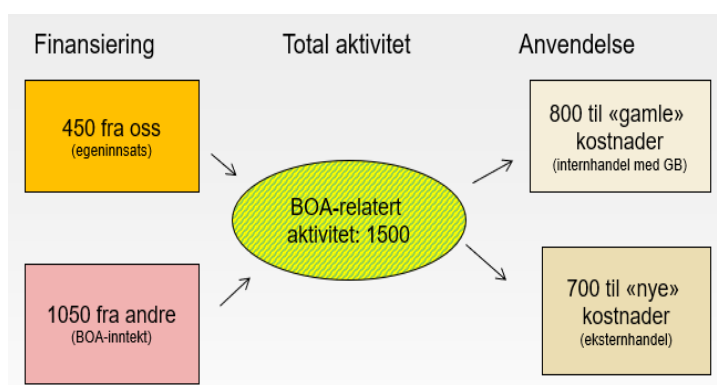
Finansiering

Total aktivitet

Anvendelse

450 fra oss
(egeninnsats)

1050 fra andre
(BOA-inntekt)

BOA-relatert aktivitet: 1500

800 til «gamle» kostnader
(internhandel med GB)

700 til «nye» kostnader
(eksternhandel)